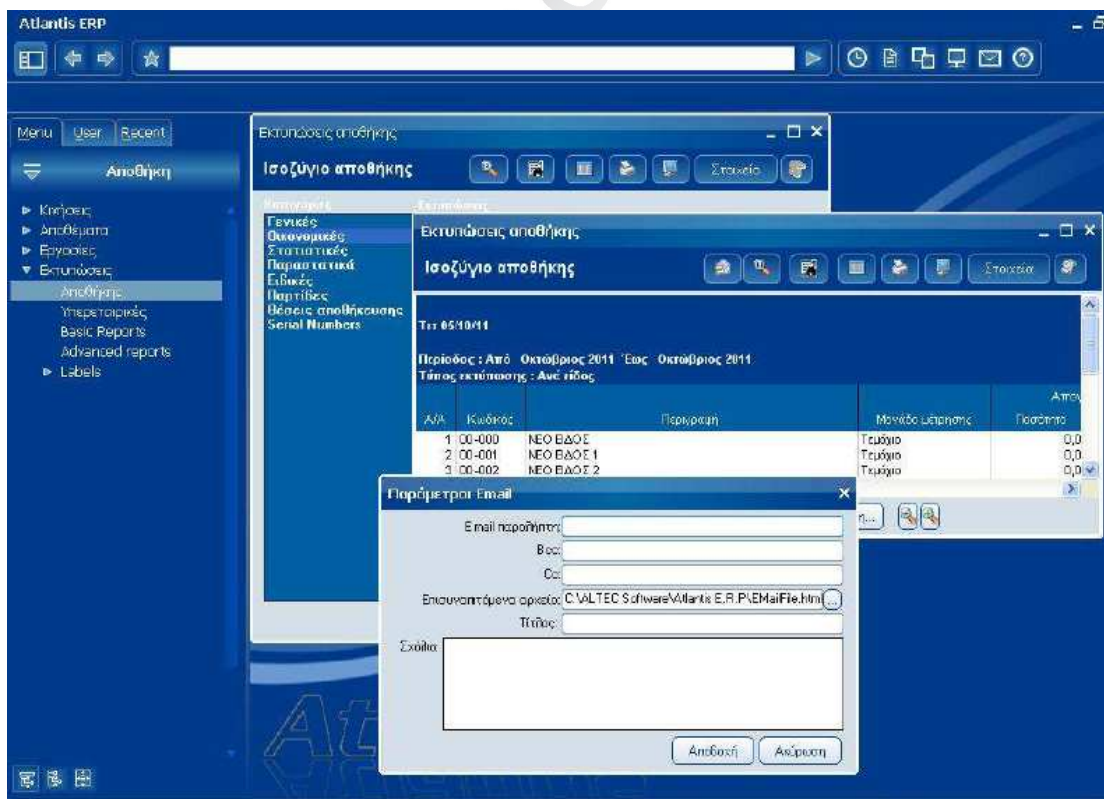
Atlantis ERP

Menu User Recent

Αποθήκη

Κινήσεις
Αποθέματα
Εργασίες
Εκτυπώσεις
Αποθήκης
Υπηρεσιακές
Basic Reports
Advanced reports
Labels

Εκτυπώσεις αποθήκης

Ισοζύγιο αποθήκης

Στοιχεία

Κατηγορίες
Γενικές
Οικονομικές
Στατιστικές
Παραστατικά
Ειδικές
Παρτίδες
Θέσεις αποθήκευσης
Serial Numbers

Εκτυπώσεις

Εκτυπώσεις αποθήκης

Ισοζύγιο αποθήκης

Στοιχεία

Τετ 05/10/11

Περίοδος : Από Οκτώβριος 2011 Έως Οκτώβριος 2011
Τύπος εκτύπωσης : Ανά είδος

| Α/Α | Κωδικός | Περιγραφή | Μονάδα μέτρησης | Απο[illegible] Ποσότητα |
|---|---|---|---|---|
| 1 | 00-000 | ΝΕΟ ΕΙΔΟΣ | Τεμάχιο | 0,0 |
| 2 | 00-001 | ΝΕΟ ΕΙΔΟΣ 1 | Τεμάχιο | 0,0 |
| 3 | 00-002 | ΝΕΟ ΕΙΔΟΣ 2 | Τεμάχιο | 0,0 |

Παράμετροι Email

Email παραλήπτη:
Bcc:
Cc:
Επισυναπτόμενα αρχεία: C:\ALTEC Software\Atlantis E.R.P\EMailFile.html
Τίτλος:
Σχόλια:

Αποδοχή Ακύρωση